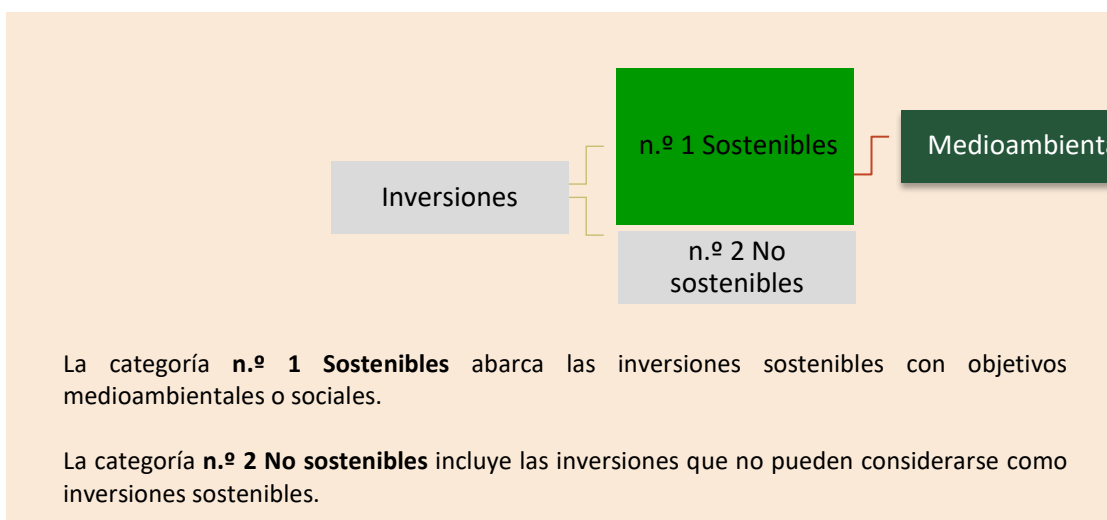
Inversiones

n.º 1 Sostenibles

Medioambienta

n.º 2 No sostenibles

La categoría **n.º 1 Sostenibles** abarca las inversiones sostenibles con objetivos medioambientales o sociales.

La categoría **n.º 2 No sostenibles** incluye las inversiones que no pueden considerarse como inversiones sostenibles.